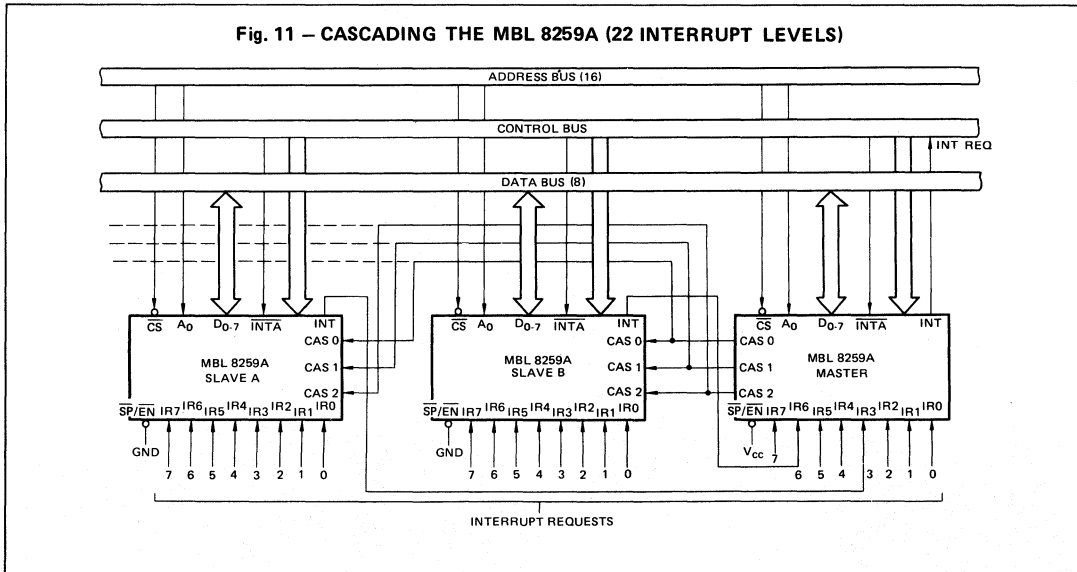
Fig. 11 – CASCADING THE MBL 8259A (22 INTERRUPT LEVELS)

ADDRESS BUS (16)

CONTROL BUS

INT REQ

DATA BUS (8)

$\overline{CS}$ $A_0$ $D_{0-7}$ $\overline{INTA}$ INT

CAS 0
CAS 1
CAS 2

MBL 8259A
SLAVE A

$\overline{SP}/\overline{EN}$ IR7 IR6 IR5 IR4 IR3 IR2 IR1 IR0

GND

7 6 5 4 3 2 1 0

$\overline{CS}$ $A_0$ $D_{0-7}$ $\overline{INTA}$ INT

CAS 0
CAS 1
CAS 2

MBL 8259A
SLAVE B

$\overline{SP}/\overline{EN}$ IR7 IR6 IR5 IR4 IR3 IR2 IR1 IR0

GND

7 6 5 4 3 2 1 0

$\overline{CS}$ $A_0$ $D_{0-7}$ $\overline{INTA}$ INT

CAS 0
CAS 1
CAS 2

MBL 8259A
MASTER

$\overline{SP}/\overline{EN}$ IR7 IR6 IR5 IR4 IR3 IR2 IR1 IR0

$V_{cc}$ 7

6 5 4 3 2 1 0

INTERRUPT REQUESTS